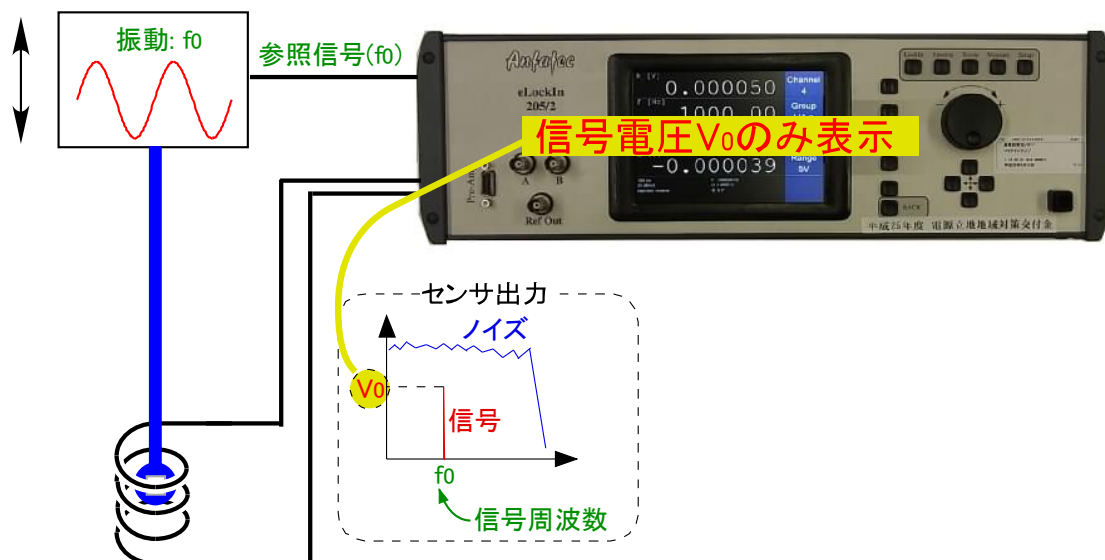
振動: f0

参照信号(f0)

Anfatec

eLockIn 205/2

Pre-Amp

A

B

Ref Out

R [V]

0.000050

Channel 4

f [Hz]

1000.00

Group

信号電圧V₀のみ表示

-0.000039

Range 5V

BACK

平成25年度 電源立地地域対策交付金

センサ出力

ノイズ

V₀

信号

f0

信号周波数